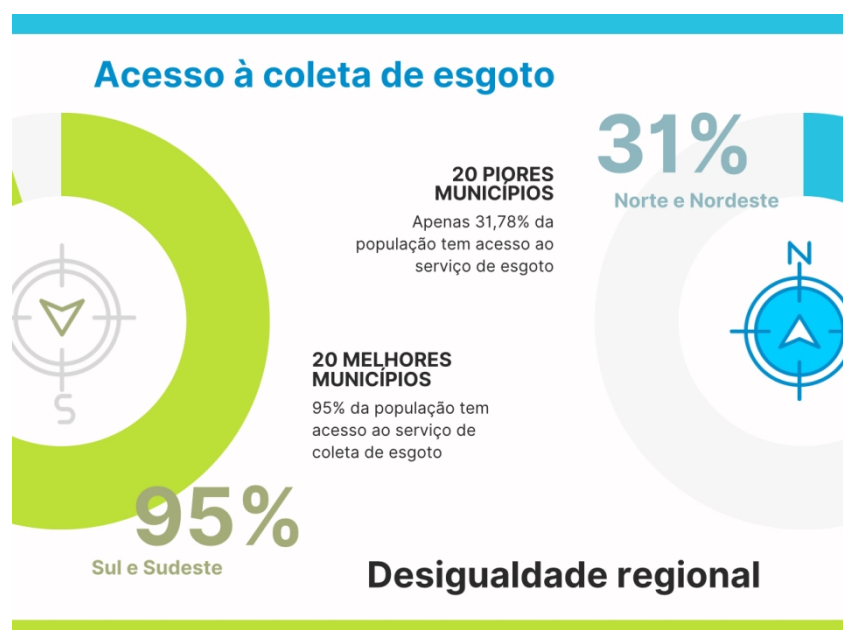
Acesso à coleta de esgoto

31%
Norte e Nordeste

20 PIORES MUNICÍPIOS
Apenas 31,78% da população tem acesso ao serviço de esgoto

N

S

20 MELHORES MUNICÍPIOS
95% da população tem acesso ao serviço de coleta de esgoto

95%
Sul e Sudeste

Desigualdade regional